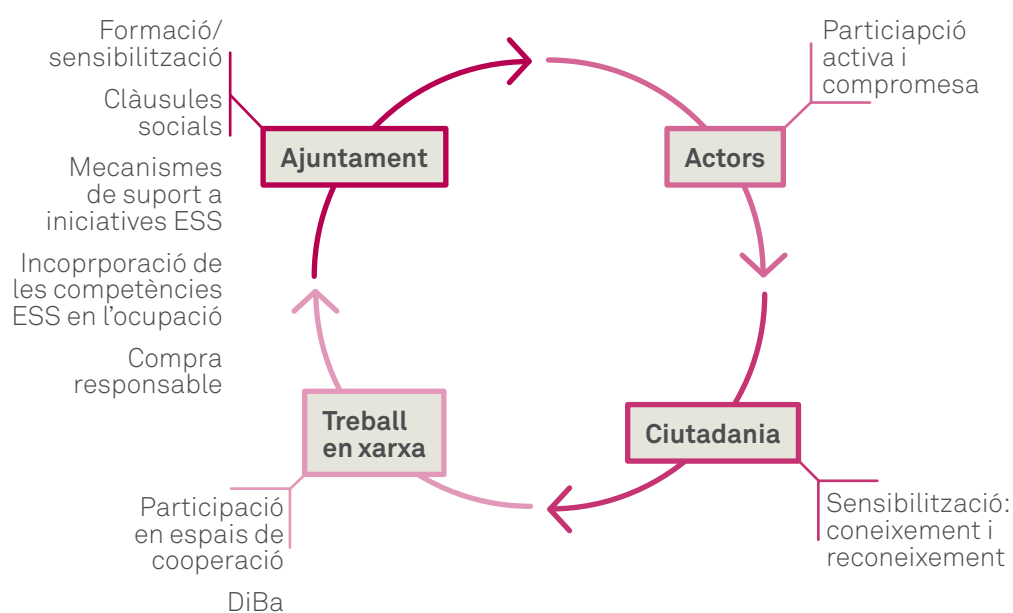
Formació/ sensibilització

Clàusules socials

Mecanismes de suport a iniciatives ESS

Incoprporació de les competències ESS en l'ocupació

Compra responsable

Ajuntament

Particiapció activa i compromesa

Actors

Ciutadania

Sensibilització: coneixement i reconeixement

Treball en xarxa

Participació en espais de cooperació

DiBa